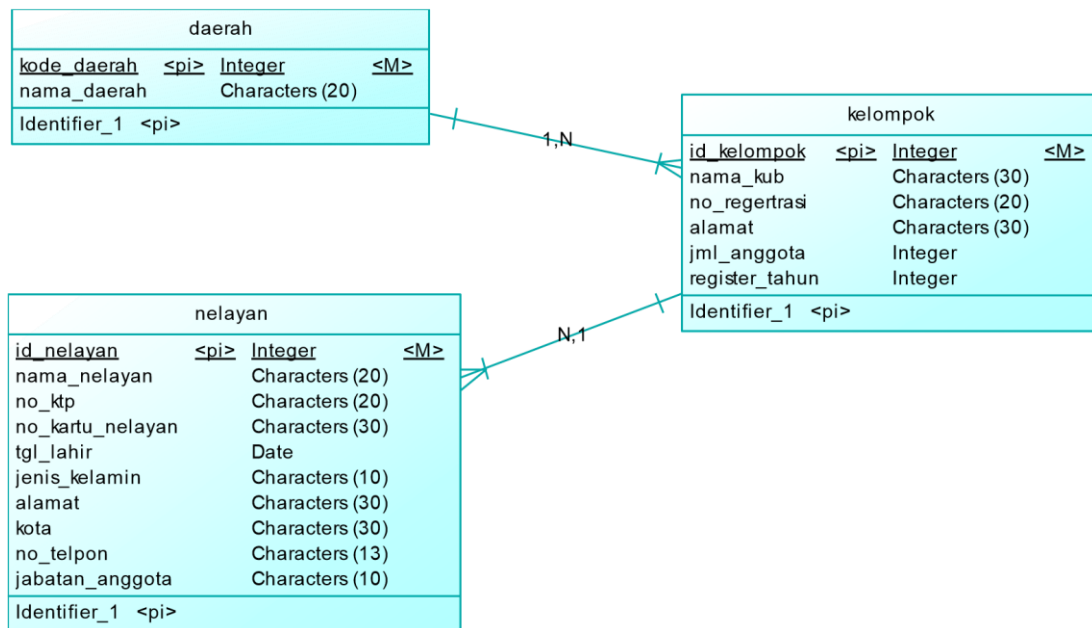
daerah

| | | | |
|---|---|---|---|
| kode_daerah | <pi> | Integer | <M> |
| nama_daerah | | Characters (20) | |

Identifier_1 <pi>

1,N

kelompok

| | | | |
|---|---|---|---|
| id_kelompok | <pi> | Integer | <M> |
| nama_kub | | Characters (30) | |
| no_regertrasi | | Characters (20) | |
| alamat | | Characters (30) | |
| jml_anggota | | Integer | |
| register_tahun | | Integer | |

Identifier_1 <pi>

N,1

nelayan

| | | | |
|---|---|---|---|
| id_nelayan | <pi> | Integer | <M> |
| nama_nelayan | | Characters (20) | |
| no_ktp | | Characters (20) | |
| no_kartu_nelayan | | Characters (30) | |
| tgl_lahir | | Date | |
| jenis_kelamin | | Characters (10) | |
| alamat | | Characters (30) | |
| kota | | Characters (30) | |
| no_telpon | | Characters (13) | |
| jabatan_anggota | | Characters (10) | |

Identifier_1 <pi>